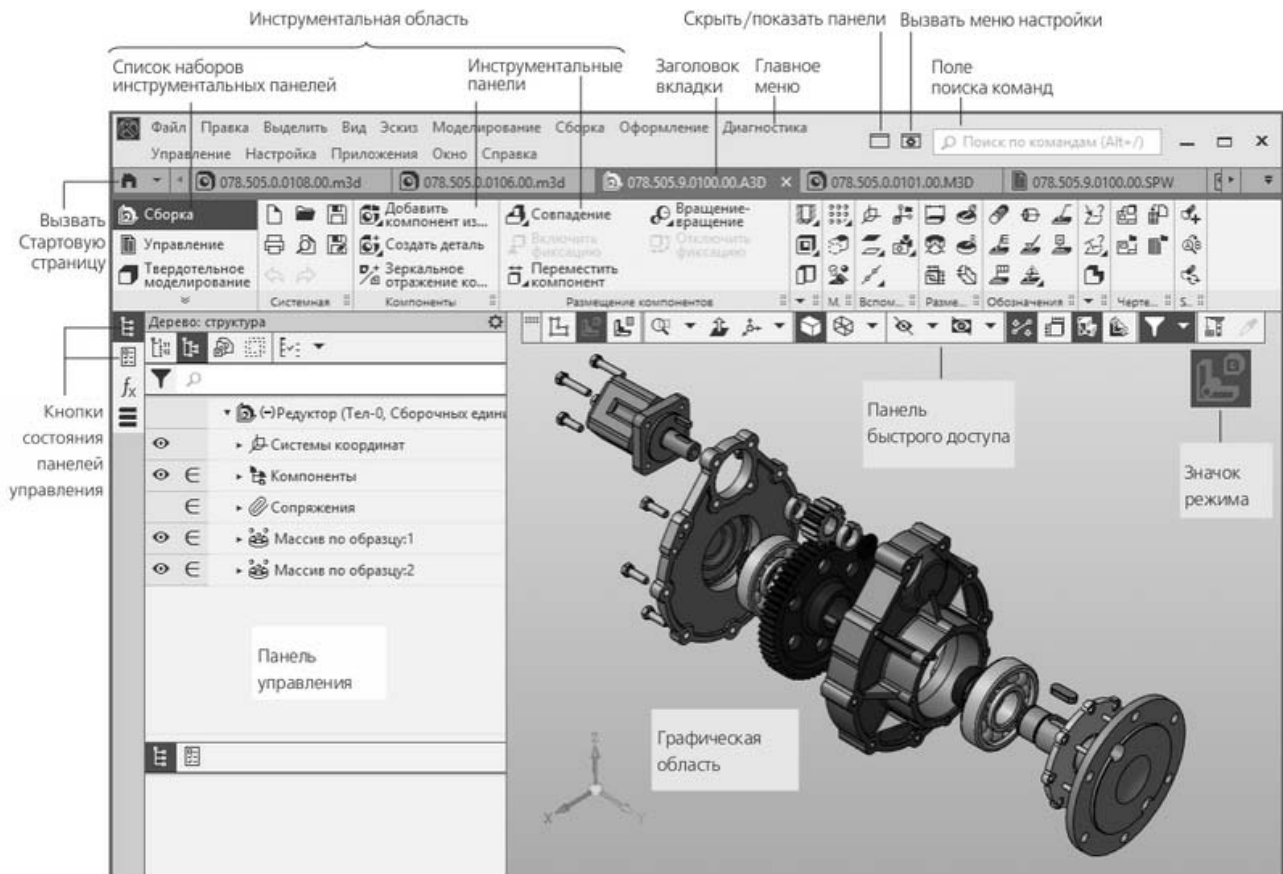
Инструментальная область

Скрыть/показать панели Вызвать меню настройки

Список наборов инструментальных панелей

Инструментальные панели

Заголовок вкладки

Главное меню

Поле поиска команд

Файл Правка Выделить Вид Эскиз Моделирование Сборка Оформление Диагностика Управление Настройка Приложения Окно Справка

Поиск по командам (Alt+/)

078.505.0.0108.00.m3d 078.505.0.0106.00.m3d 078.505.9.0100.00.A3D 078.505.0.0101.00.M3D 078.505.9.0100.00.SPW

Вызвать Стартовую страницу

Сборка
Управление
Твердотельное моделирование

Добавить компонент из...
Создать деталь
Зеркальное отражение ко...

Совпадение
Включить фиксацию
Переместить компонент
Вращение-вращение
Отключить фиксацию

Системная Компоненты Размещение компонентов М. Вспом... Разме... Обозначения Черте... S...

Дерево: структура

Кнопки состояния панелей управления

(-)Редуктор (Тел-0, Сборочных едини
Системы координат
Компоненты
Сопряжения
Массив по образцу:1
Массив по образцу:2

Панель управления

Панель быстрого доступа

Значок режима

Графическая область